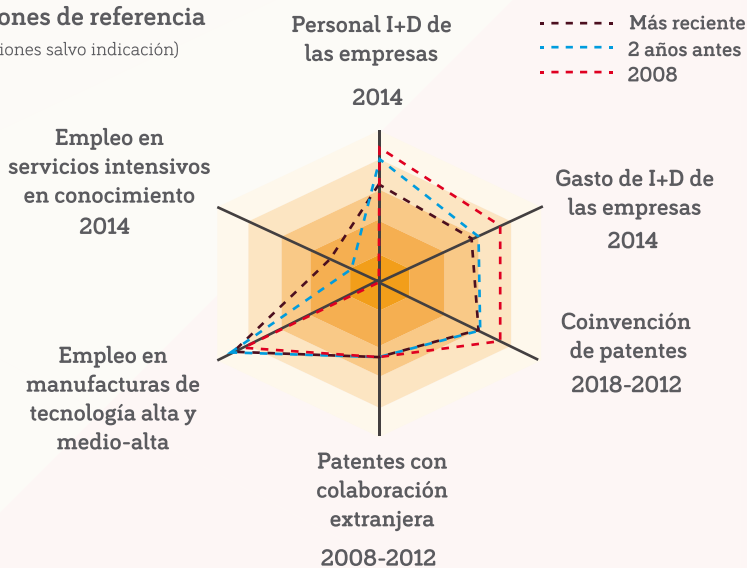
ones de referencia
iones salvo indicación)

Personal I+D de las empresas
2014

Más reciente
2 años antes
2008

Empleo en servicios intensivos en conocimiento
2014

Gasto de I+D de las empresas
2014

Coinvención de patentes
2018-2012

Empleo en manufacturas de tecnología alta y medio-alta

Patentes con colaboración extranjera
2008-2012